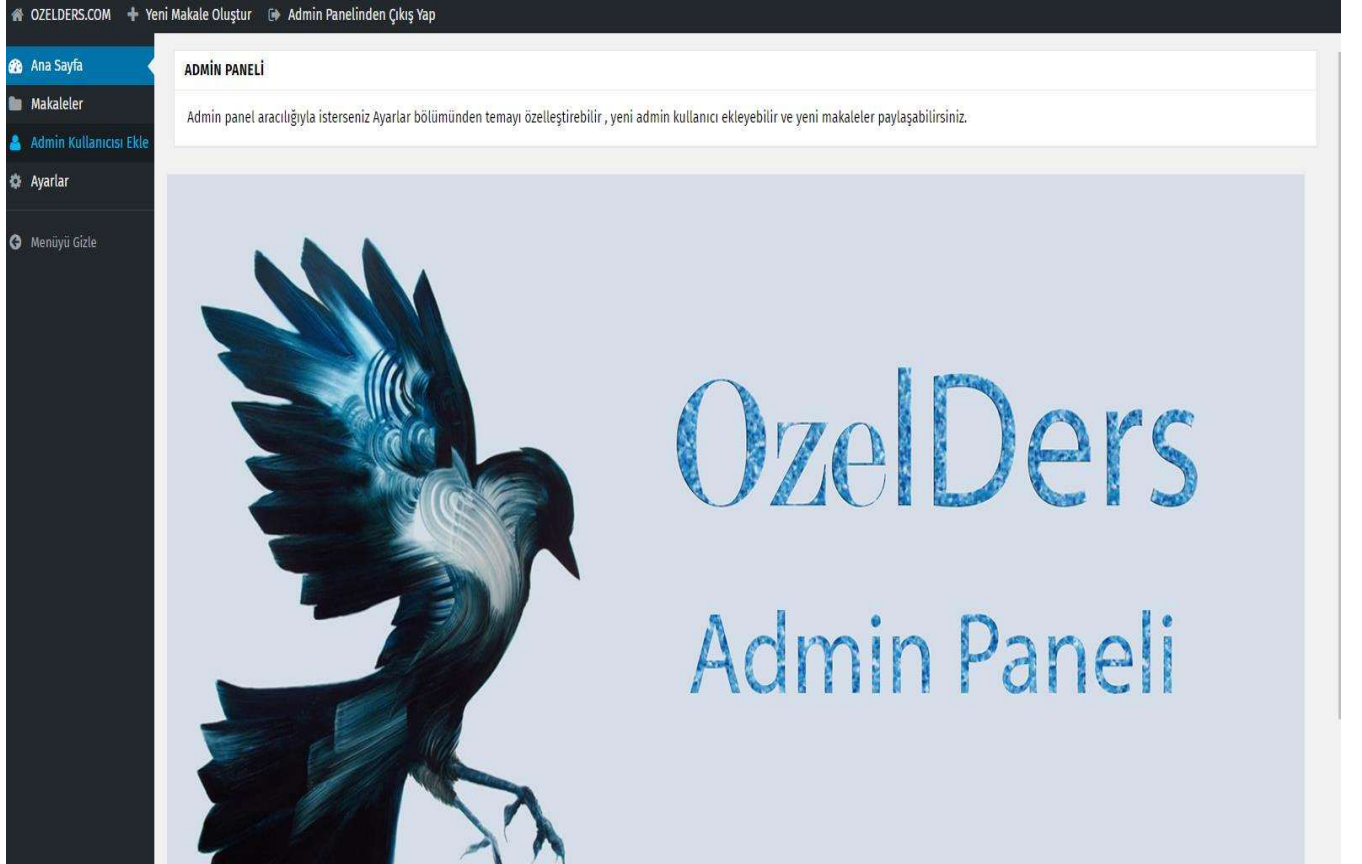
OZELDERS.COM   Yeni Makale Oluştur   Admin Panelinden Çıkış Yap

Ana Sayfa
Makaleler
Admin Kullanıcısı Ekle
Ayarlar
Menüyü Gizle

ADMİN PANELİ

Admin panel aracılığıyla isterseniz Ayarlar bölümünden temayı özelleştirebilir , yeni admin kullanıcı ekleyebilir ve yeni makaleler paylaşabilirsiniz.

OzelDers
Admin Paneli